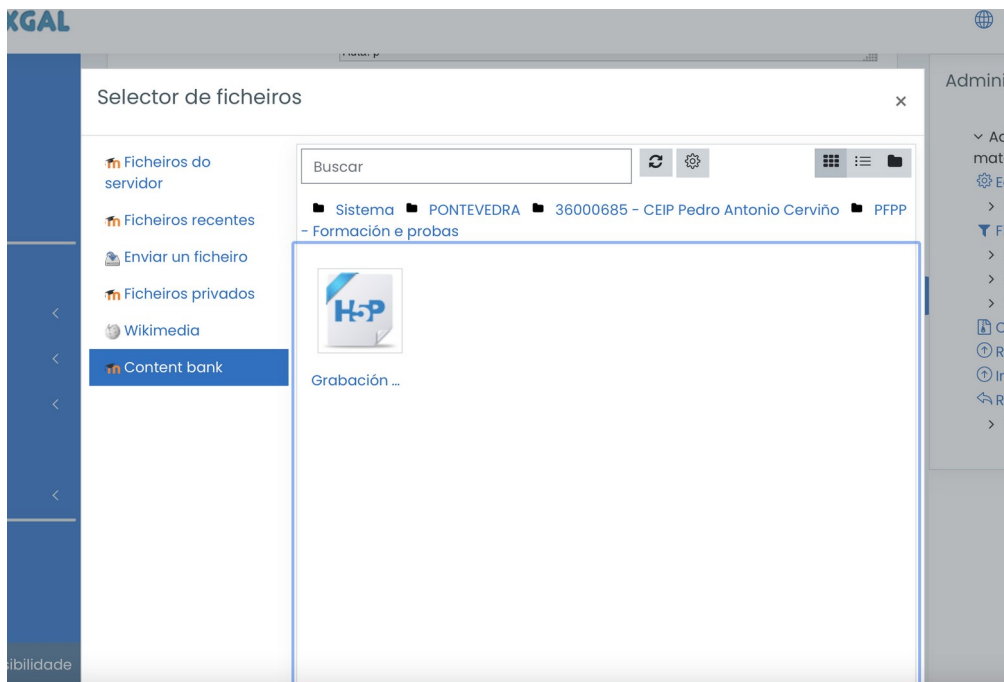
XGAL

Admini

Selector de ficheiros ×

Ficheiros do servidor
Ficheiros recentes
Enviar un ficheiro
Ficheiros privados
Wikimedia
Content bank

Buscar

Sistema PONTEVEDRA 36000685 - CEIP Pedro Antonio Cerviño PFPP - Formación e probas

H5P

Grabación ...

Ac
mat
E
F
C
R
Ir
R

sibilidade